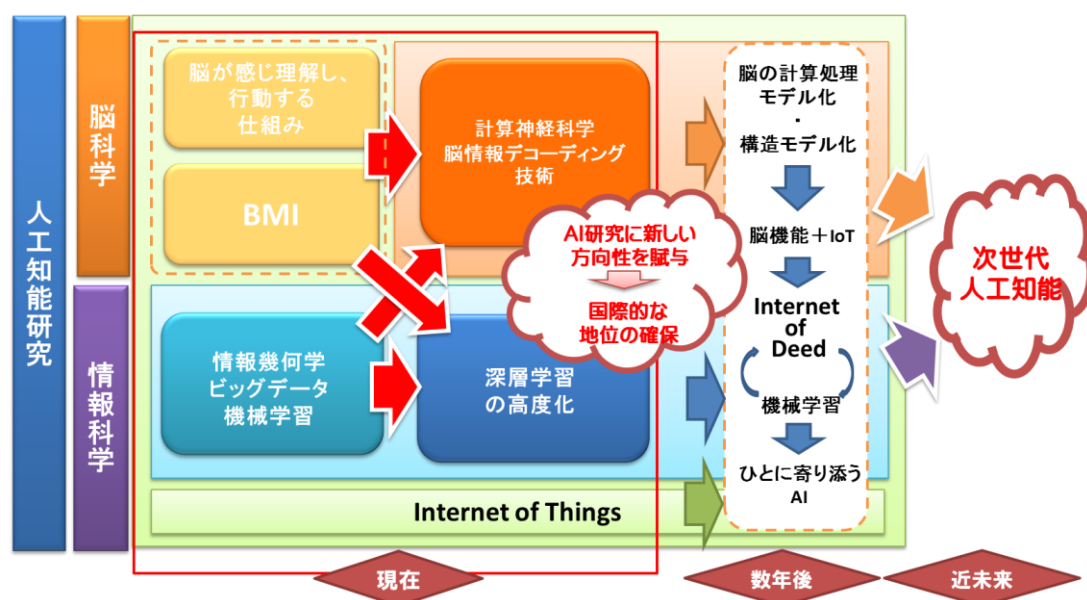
人工知能研究

脳科学

情報科学

脳が感じ理解し、行動する仕組み

BMI

計算神経科学
脳情報デコーディング技術

情報幾何学
ビッグデータ
機械学習

深層学習の高度化

AI研究に新しい方向性を賦与

国際的な地位の確保

Internet of Things

脳の計算処理モデル化
・
構造モデル化

脳機能＋IoT

Internet of Deed

機械学習

ひとに寄り添うAI

次世代人工知能

現在

数年後

近未来